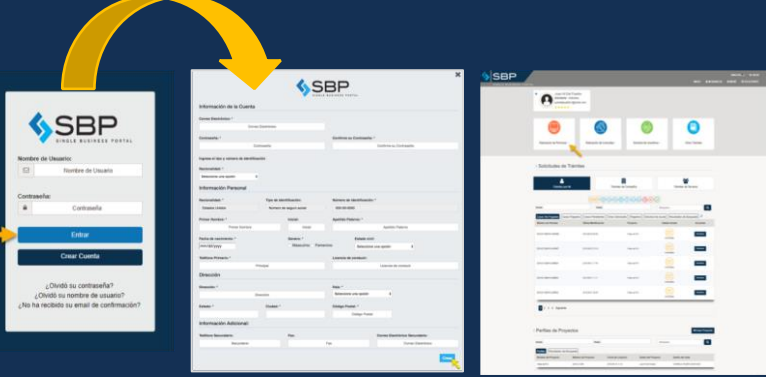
SBP
SINGLE BUSINESS PORTAL

Nombre de Usuario:
Nombre de Usuario

Contraseña:
Contraseña

Entrar

Crear Cuenta

¿Olvidó su contraseña?
¿Olvidó su nombre de usuario?
¿No ha recibido su email de confirmación?

SBP
SINGLE BUSINESS PORTAL

Información de la Cuenta
Correo Electrónico *
Correo Electrónico
Contraseña *
Contraseña
Confirme su Contraseña *
Confirme su Contraseña
Ingrese el tipo y número de identificación
Nacionalidad *
Seleccione una opción

Información Personal
Nacionalidad *
Tipo de identificación *
Número de identificación *
Primer Nombre *
Inicial
Apellido Paterno *
Primer Nombre
Inicial
Apellido Paterno
Fecha de nacimiento *
Género *
Estado civil *
Masculino
Femenino
Seleccione una opción
Teléfono Primario *
Licencia de conducir
Principal
Licencia de conducir

Dirección
Dirección *
País *
Dirección
Seleccione una opción
Estado *
Ciudad *
Código Postal *
Código Postal

Información Adicional
Teléfono Secundario
Fax
Correo Electrónico Secundario
Secundario
Fax
Correo Electrónico

SBP

Solicitudes de Trámites

Perfiles de Proyectos